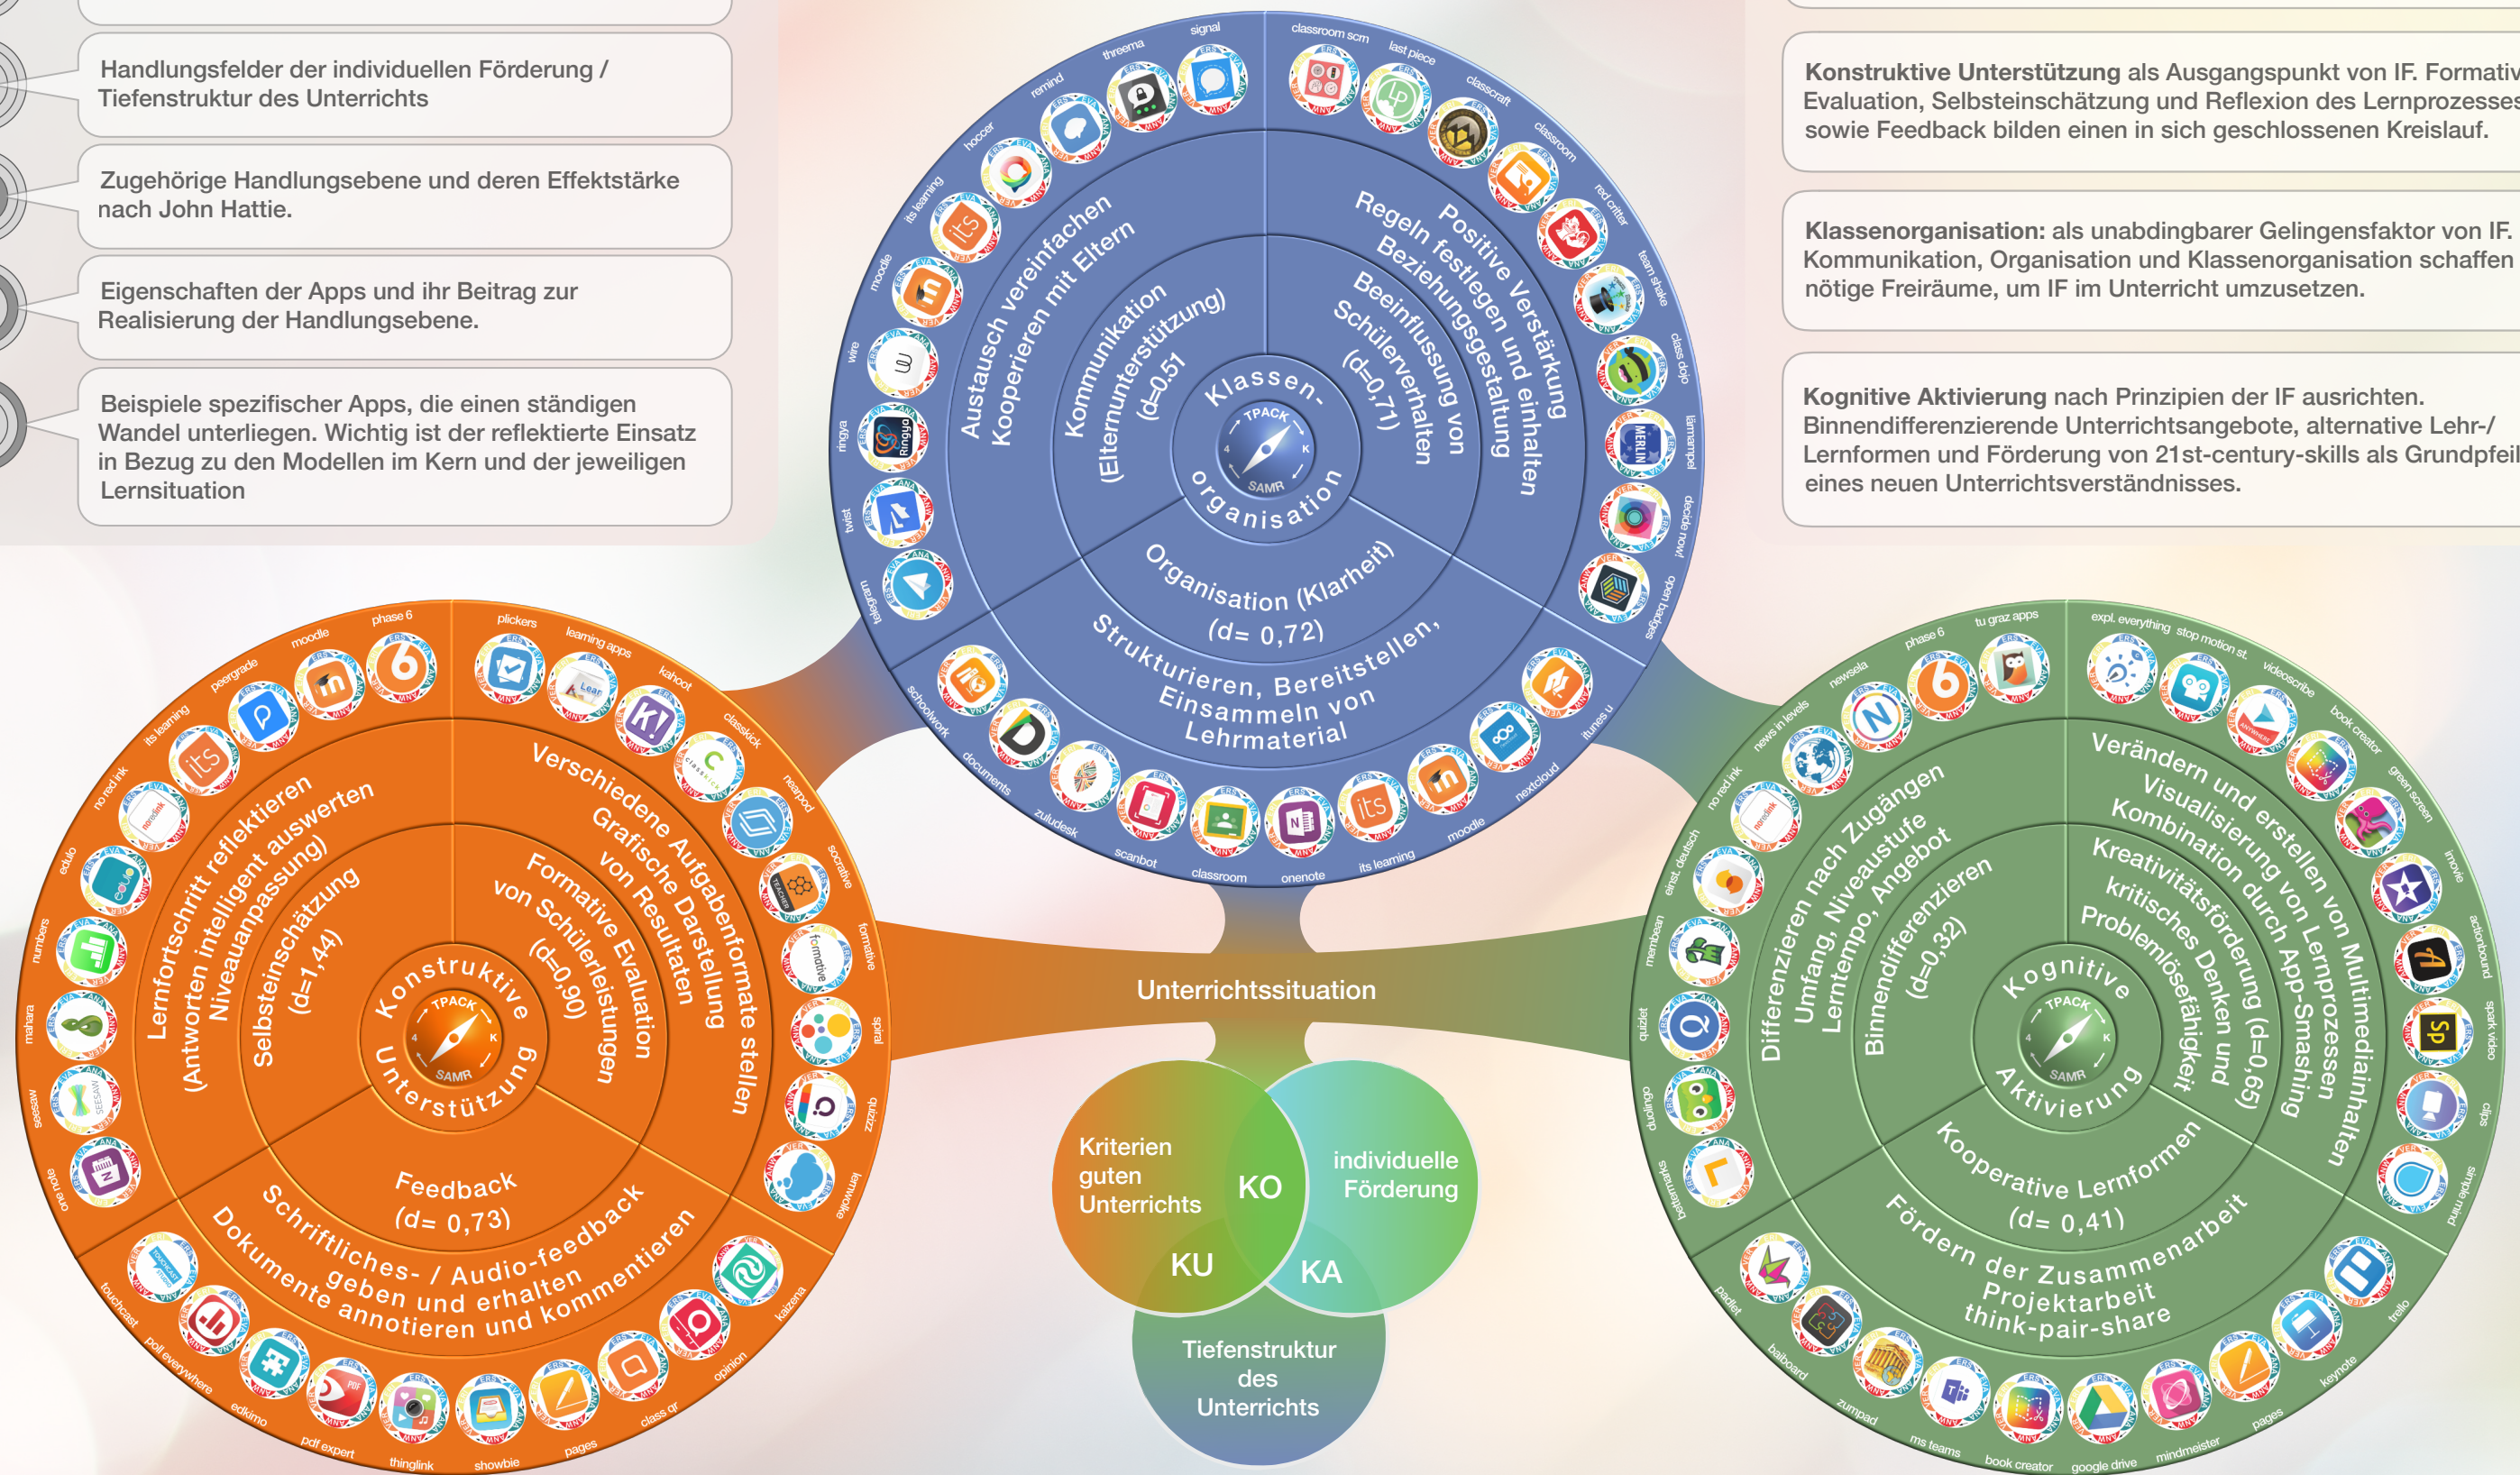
Handlungsfelder der individuellen Förderung / Tiefenstruktur des Unterrichts

Zugehörige Handlungsebene und deren Effektstärke nach John Hattie.

Eigenschaften der Apps und ihr Beitrag zur Realisierung der Handlungsebene.

Beispiele spezifischer Apps, die einen ständigen Wandel unterliegen. Wichtig ist der reflektierte Einsatz in Bezug zu den Modellen im Kern und der jeweiligen Lernsituation

**Konstruktive Unterstützung** als Ausgangspunkt von IF. Formativ Evaluation, Selbsteinschätzung und Reflexion des Lernprozesses sowie Feedback bilden einen in sich geschlossenen Kreislauf.

**Klassenorganisation:** als unabdingbarer Gelingensfaktor von IF. Kommunikation, Organisation und Klassenorganisation schaffen nötige Freiräume, um IF im Unterricht umzusetzen.

**Kognitive Aktivierung** nach Prinzipien der IF ausrichten. Binnendifferenzierende Unterrichtsangebote, alternative Lehr-/ Lernformen und Förderung von 21st-century-skills als Grundpfeil eines neuen Unterrichtsverständnisses.

signal, threema, remind, hoccer, its learning, moodle, wire, ringya, twist, telegram, classroom scm, last piece, classcraft, classroom, red critter, team shake, class dojo, lamampel, decide now!, open badges

Austausch vereinfachen Kooperieren mit Eltern
Kommunikation (Elternunterstützung) (d=0,51)
Positive Verstärkung Regeln festlegen und einhalten Beziehungsgestaltung
Beeinflussung von Schülerverhalten (d=0,71)
Klassen-organisation
TPACK SAMR
Organisation (Klarheit) (d= 0,72)
Strukturieren, Bereitstellen, Einsammeln von Lehrmaterial

schoolwork, documents, zuludesk, scanbot, classroom, onenote, its learning, moodle, nextcloud, itunes u

phase 6, moodle, peergrade, its learning, no red ink, edulo, numbers, mahara, seesaw, one note, plickers, learning apps, kahoot, classkick, nearpod, socrative, formative, spiral, quizizz, lernwolke

Lernfortschritt reflektieren (Antworten intelligent auswerten Niveauanpassung)
Selbsteinschätzung (d=1,44)
Verschiedene Aufgabenformate stellen Grafische Darstellung von Resultaten
Formative Evaluation von Schülerleistungen (d=0,90)
Konstruktive Unterstützung
TPACK SAMR
Feedback (d= 0,73)
Schriftliches- / Audio-feedback geben und erhalten Dokumente annotieren und kommentieren

touchcast, poll everywhere, edkimo, pdf expert, thinglink, showbie, pages, class qr, opinion, kaizena

Unterrichtssituation

Kriterien guten Unterrichts
individuelle Förderung
KO
KU
KA
Tiefenstruktur des Unterrichts

tu graz apps, phase 6, newsela, news in levels, no red ink, einst. deutsch, memBean, quizlet, duolingo, bettermarks, expl. everything, stop motion st., videoscribe, book creator, green screen, imovie, actionbound, spark video, clips, simple mind

Differenzieren nach Zugängen Umfang, Niveaustufe Lerntempo, Angebot
Binnendifferenzieren (d=0,32)
Verändern und erstellen von Multimediainhalten Visualisierung von Lernprozessen Kombination durch App-Smashing
Kreativitätsförderung (d=0,65) kritisches Denken und Problemlösefähigkeit
Kognitive Aktivierung
TPACK SAMR
Kooperative Lernformen (d= 0,41)
Fördern der Zusammenarbeit Projektarbeit think-pair-share

padlet, baiboard, zumpad, ms teams, book creator, google drive, mindmeister, pages, keynote, trello